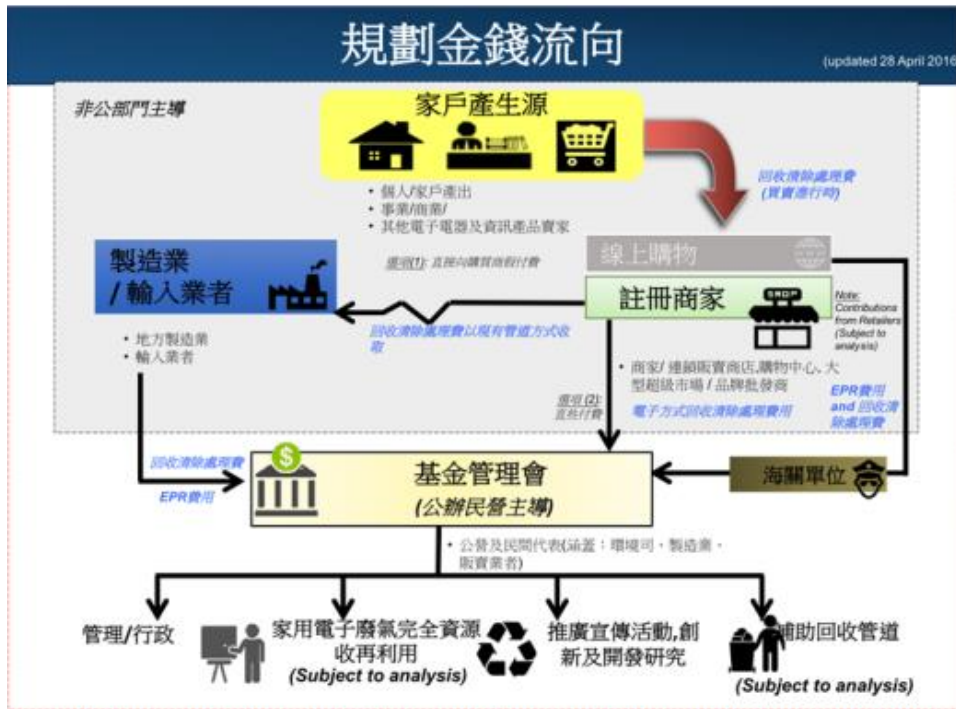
規劃金錢流向

(updated 28 April 2016

非公部門主導

家戶產生源

• 個人/家戶產出
• 事業/商業/
• 其他電子電器及資訊產品賣家

回收清除處理費 (買賣進行時)

線上購物

製造業 / 輸入業者

選項(1): 直接向購買商假付費

註冊商家

Note: Contributions from Retailers (Subject to analysis)

回收清除處理費以現有管道方式收取

• 地方製造業
• 輸入業者

• 商家/ 連鎖販賣商店,購物中心, 大型超級市場 / 品牌批發商

選項 (2): 直接付費

電子方式回收清除處理費用

EPR費用 and 回收清除處理費

回收清除處理費

EPR費用

基金管理會 (公辦民營主導)

海關單位

• 公營及民間代表(涵蓋:環境司、製造業、販賣業者)

管理/行政

家用電子廢氣完全資源收再利用 (Subject to analysis)

推廣宣傳活動,創新及開發研究

補助回收管道 (Subject to analysis)